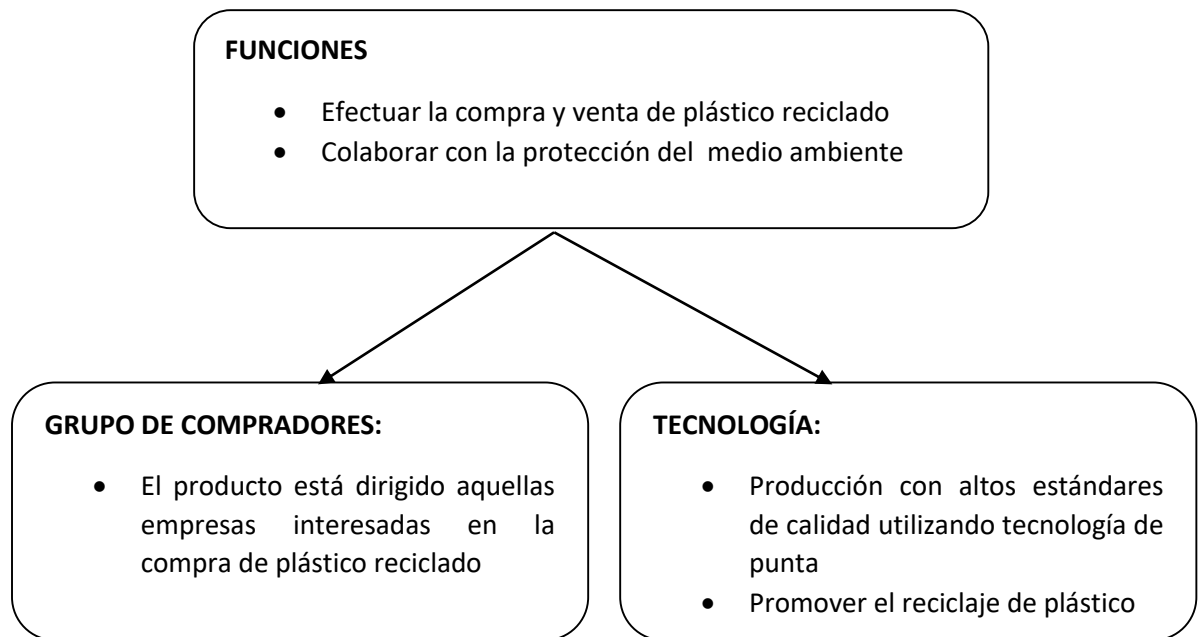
FUNCIONES

- Efectuar la compra y venta de plástico reciclado
- Colaborar con la protección del medio ambiente

GRUPO DE COMPRADORES:

- El producto está dirigido aquellas empresas interesadas en la compra de plástico reciclado

TECNOLOGÍA:

- Producción con altos estándares de calidad utilizando tecnología de punta
- Promover el reciclaje de plástico